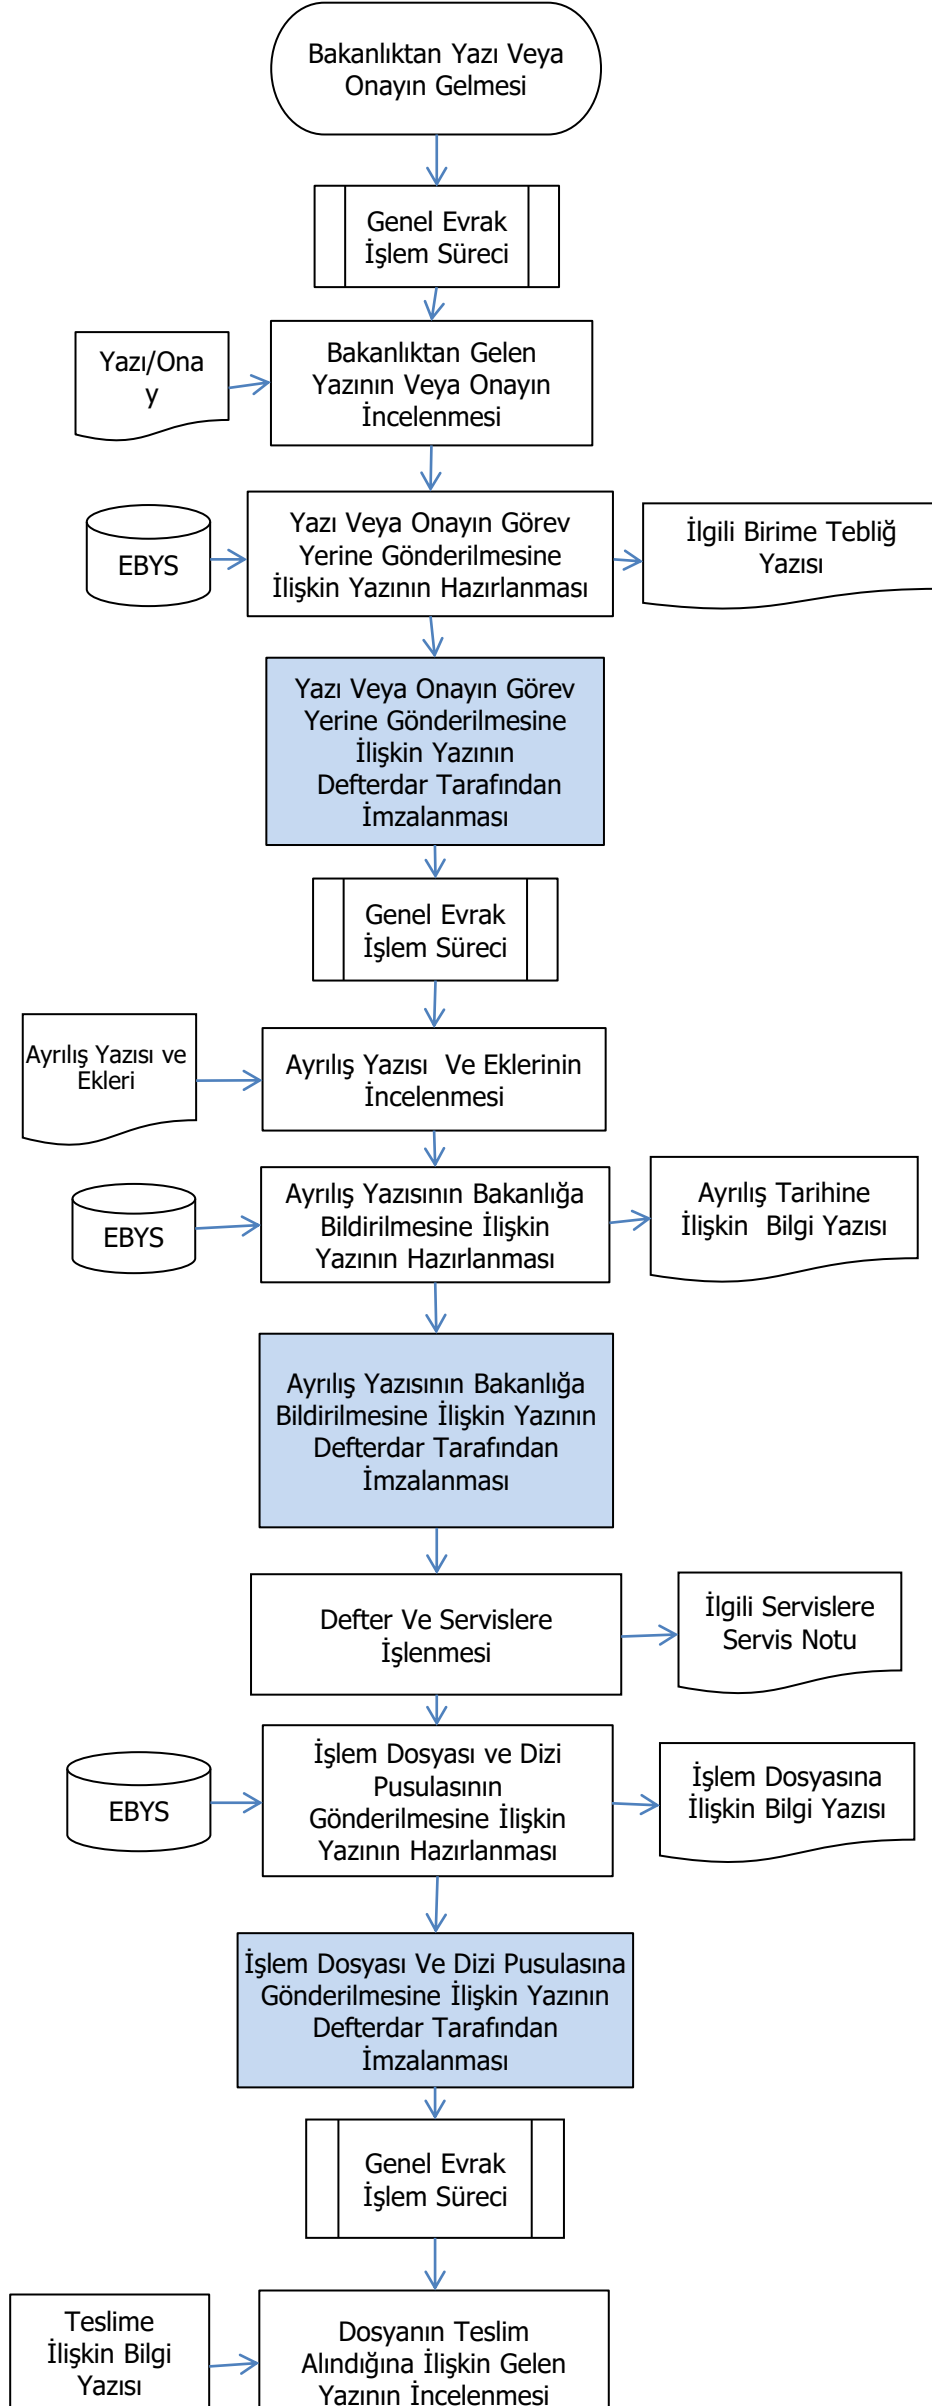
Bakanlıktan Yazı Veya Onayın Gelmesi

Genel Evrak İşlem Süreci

Yazı/Onay

Bakanlıktan Gelen Yazının Veya Onayın İncelenmesi

EBYS

Yazı Veya Onayın Görev Yerine Gönderilmesine İlişkin Yazının Hazırlanması

İlgili Birime Tebliğ Yazısı

Yazı Veya Onayın Görev Yerine Gönderilmesine İlişkin Yazının Defterdar Tarafından İmzalanması

Genel Evrak İşlem Süreci

Ayrılış Yazısı ve Ekleri

Ayrılış Yazısı Ve Eklerinin İncelenmesi

EBYS

Ayrılış Yazısının Bakanlığa Bildirilmesine İlişkin Yazının Hazırlanması

Ayrılış Tarihine İlişkin Bilgi Yazısı

Ayrılış Yazısının Bakanlığa Bildirilmesine İlişkin Yazının Defterdar Tarafından İmzalanması

Defter Ve Servislere İşlenmesi

İlgili Servislere Servis Notu

EBYS

İşlem Dosyası ve Dizi Pusulasının Gönderilmesine İlişkin Yazının Hazırlanması

İşlem Dosyasına İlişkin Bilgi Yazısı

İşlem Dosyası Ve Dizi Pusulasına Gönderilmesine İlişkin Yazının Defterdar Tarafından İmzalanması

Genel Evrak İşlem Süreci

Teslime İlişkin Bilgi Yazısı

Dosyanın Teslim Alındığına İlişkin Gelen Yazının İncelenmesi